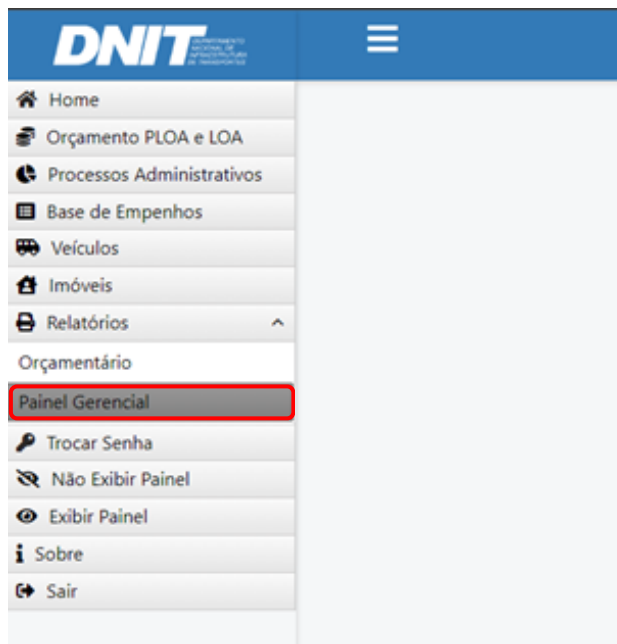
DNIT DEPARTAMENTO NACIONAL DE INFRAESTRUTURA DE TRANSPORTES

Home
Orçamento PLOA e LOA
Processos Administrativos
Base de Empenhos
Veículos
Imóveis
Relatórios
Orçamentário
Painel Gerencial
Trocar Senha
Não Exibir Painel
Exibir Painel
Sobre
Sair